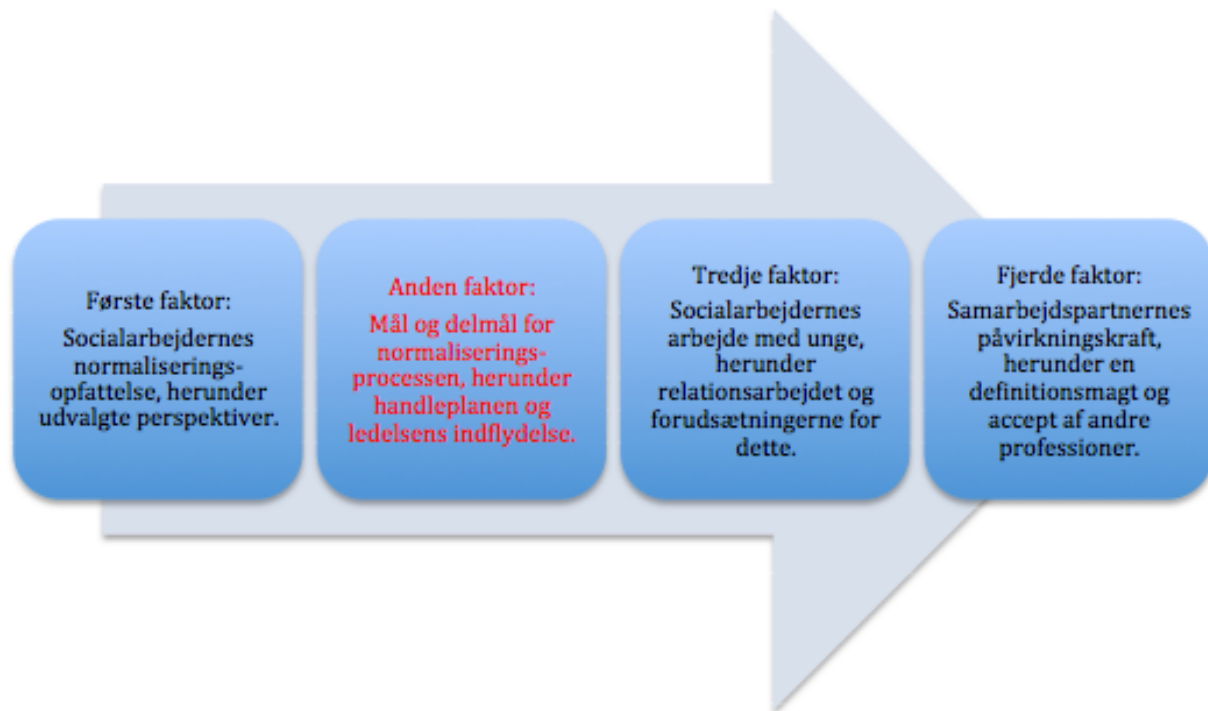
Første faktor:
Socialarbejdernes normaliseringsopfattelse, herunder udvalgte perspektiver.

Anden faktor:
Mål og delmål for normaliseringsprocessen, herunder handleplanen og ledelsens indflydelse.

Tredje faktor:
Socialarbejdernes arbejde med unge, herunder relationsarbejdet og forudsætningerne for dette.

Fjerde faktor:
Samarbejdspartnernes påvirkningskraft, herunder en definitionsmagt og accept af andre professioner.